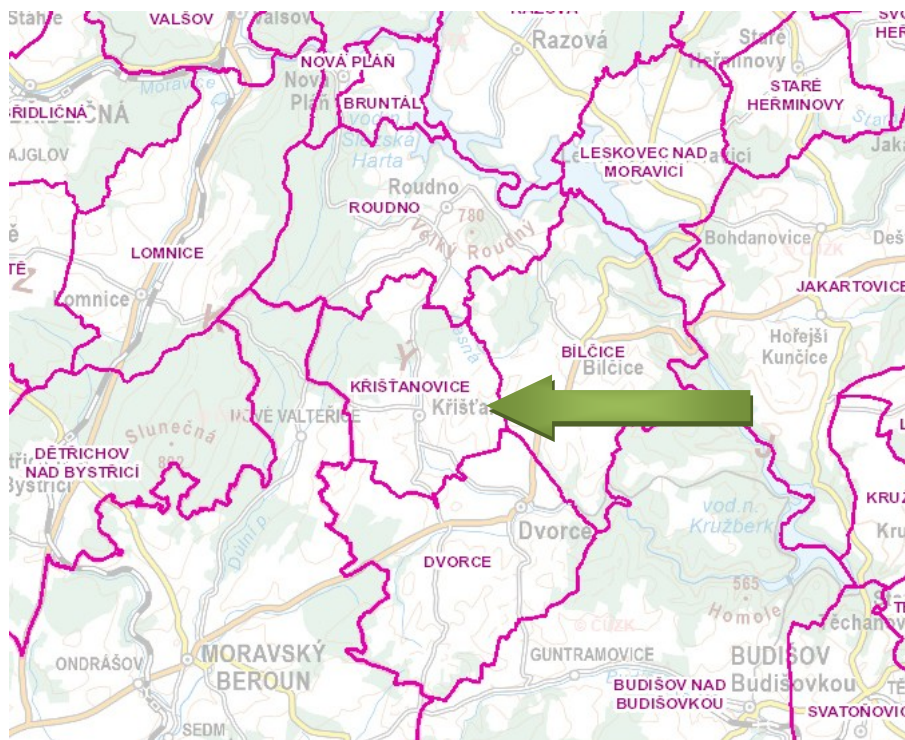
Staře
VALŠOV
Valšov
RAZOVÁ
SVO
HEŘ
Razová
Staré
Heřmanovy
NOVÁ PLÁŇ
Nová
Pláň
BRUNTÁL
Moravice
STARÉ
HEŘMINOVY
ŘIDLIČNÁ
vod. n.
Slezská
Harta
LESKOVEC NAD
MORAVICÍ
Jaka
AJGLOV
Roudno
ROUDNO
780
Velký Roudný
Bohdanovice
Deš
LOMNICE
Lomnice
JAKARTOVICE
Hořejší
Kunčice
BÍLČICE
Bílčice
KŘIŠŤANOVICE
Křišťa
NOVÉ VALTEŘICE
Slunečná
DĚTŘICHOV
NAD BYSTŘICÍ
Bystřicí
vod. n.
Kružberk
KRU
Kru
Dvorce
DVORCE
Dolní p.
565
Homole
ČÚZK
ONDRÁŠOV
MORAVSKÝ
BEROUN
GUNTRAMOVICE
BUDIŠOV
Budišovkou
Těchanov
BUDIŠOV NAD
BUDIŠOVKOU
SVATOŇOVIC
SEDM